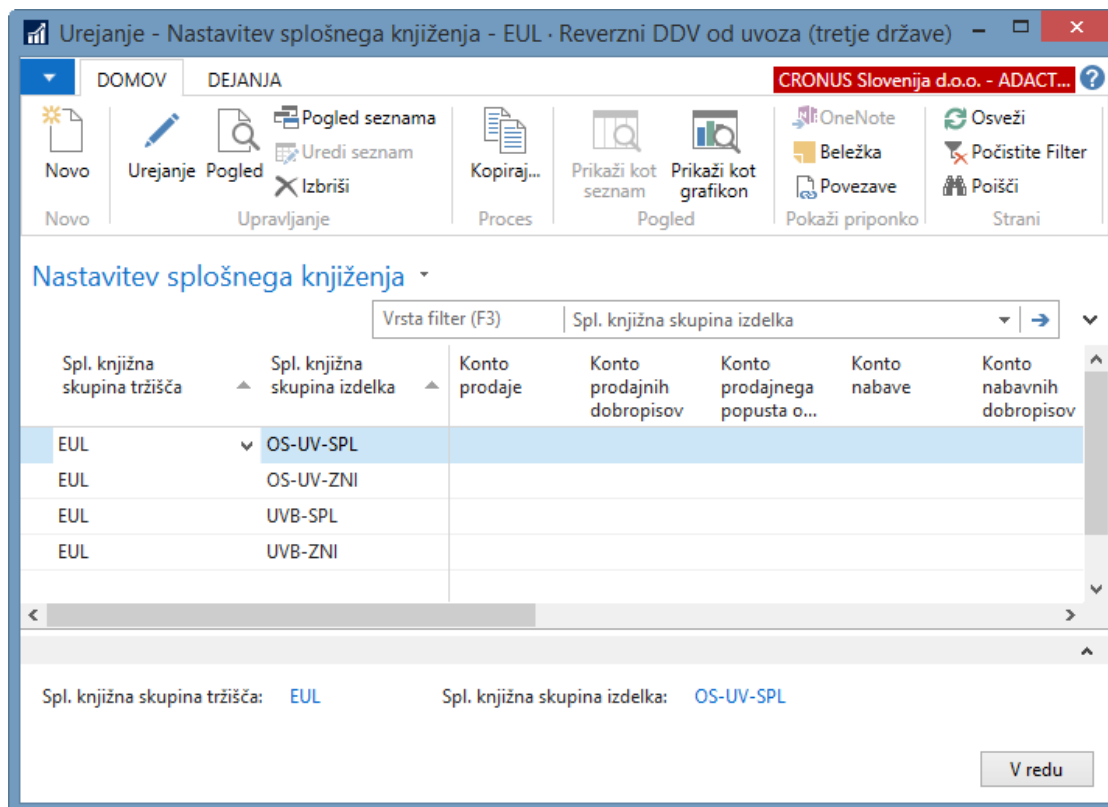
Urejanje - Nastavitev splošnega knjiženja - EUL · Reverzni DDV od uvoza (tretje države)

DOMOV DEJANJA CRONUS Slovenija d.o.o. - ADACT...

Novo
Novo

Urejanje Pogled Pogled seznama Uredi seznam Izbriši
Upravljanje

Kopiraj...
Proces

Prikaži kot seznam Prikaži kot grafikon
Pogled

OneNote Beležka Povezave
Pokaži priponko

Osveži Počistite Filter Poišči
Strani

Nastavitev splošnega knjiženja

Vrsta filter (F3) Spl. knjižna skupina izdelka

| Spl. knjižna skupina tržišča | Spl. knjižna skupina izdelka | Konto prodaje | Konto prodajnih dobropisov | Konto prodajnega popusta o... | Konto nabave | Konto nabavnih dobropisov |
|---|---|---|---|---|---|---|
| EUL | OS-UV-SPL | | | | | |
| EUL | OS-UV-ZNI | | | | | |
| EUL | UVB-SPL | | | | | |
| EUL | UVB-ZNI | | | | | |

Spl. knjižna skupina tržišča: EUL Spl. knjižna skupina izdelka: OS-UV-SPL

V redu